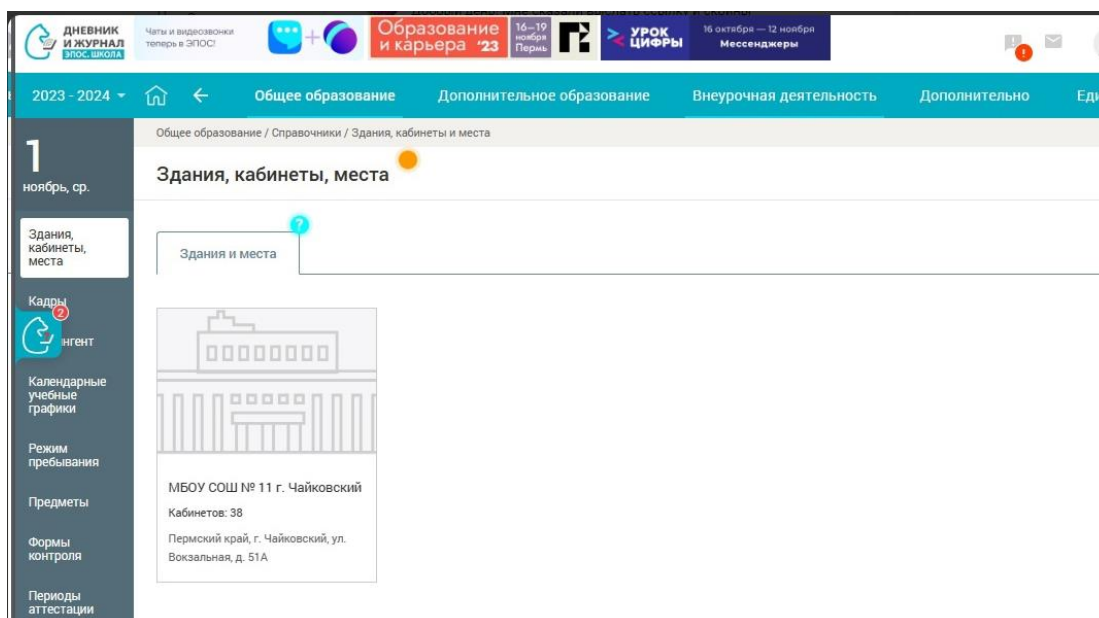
ДНЕВНИК И ЖУРНАЛ ЭПОС.ШКОЛА

Чаты и видеозвонки теперь в ЭПОС!

Образование и карьера '23

16–19 ноября Пермь

УРОК ЦИФРЫ

16 октября — 12 ноября Мессенджеры

2023 - 2024

Общее образование

Дополнительное образование

Внеурочная деятельность

Дополнительно

Ед

1 ноябрь, ср.

Здания, кабинеты, места

Кадры

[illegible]нгент

Календарные учебные графики

Режим пребывания

Предметы

Формы контроля

Периоды аттестации

Общее образование / Справочники / Здания, кабинеты и места

Здания, кабинеты, места

Здания и места

МБОУ СОШ № 11 г. Чайковский

Кабинетов: 38

Пермский край, г. Чайковский, ул. Вокзальная, д. 51А